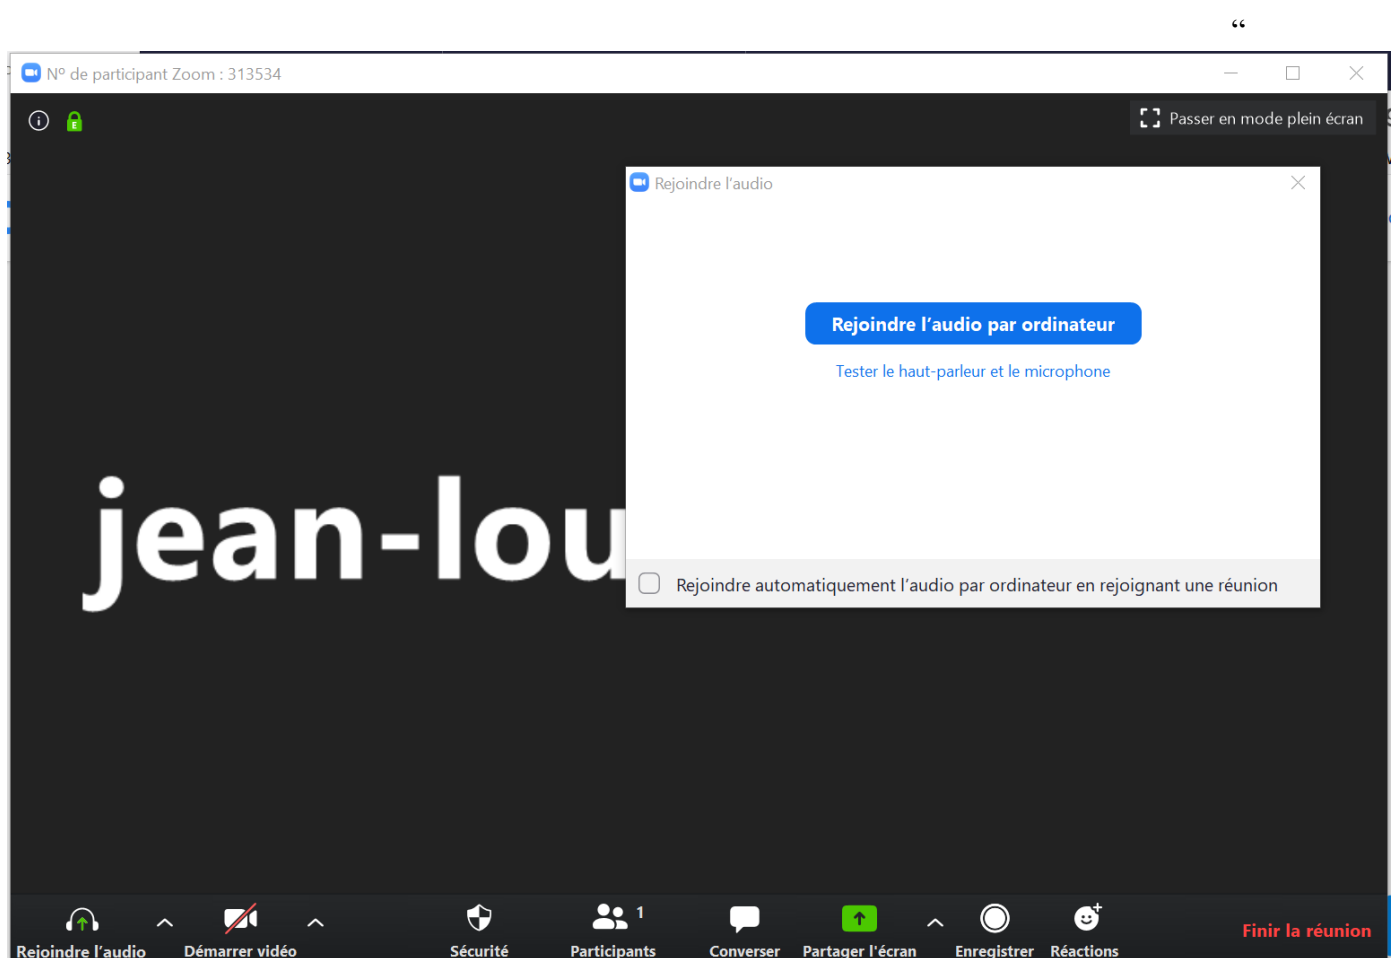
“

N° de participant Zoom : 313534

Passer en mode plein écran

jean-lou

Rejoindre l'audio

Rejoindre l'audio par ordinateur

Tester le haut-parleur et le microphone

Rejoindre automatiquement l'audio par ordinateur en rejoignant une réunion

Rejoindre l'audio
Démarrer vidéo
Sécurité
Participants 1
Converser
Partager l'écran
Enregistrer
Réactions
Finir la réunion